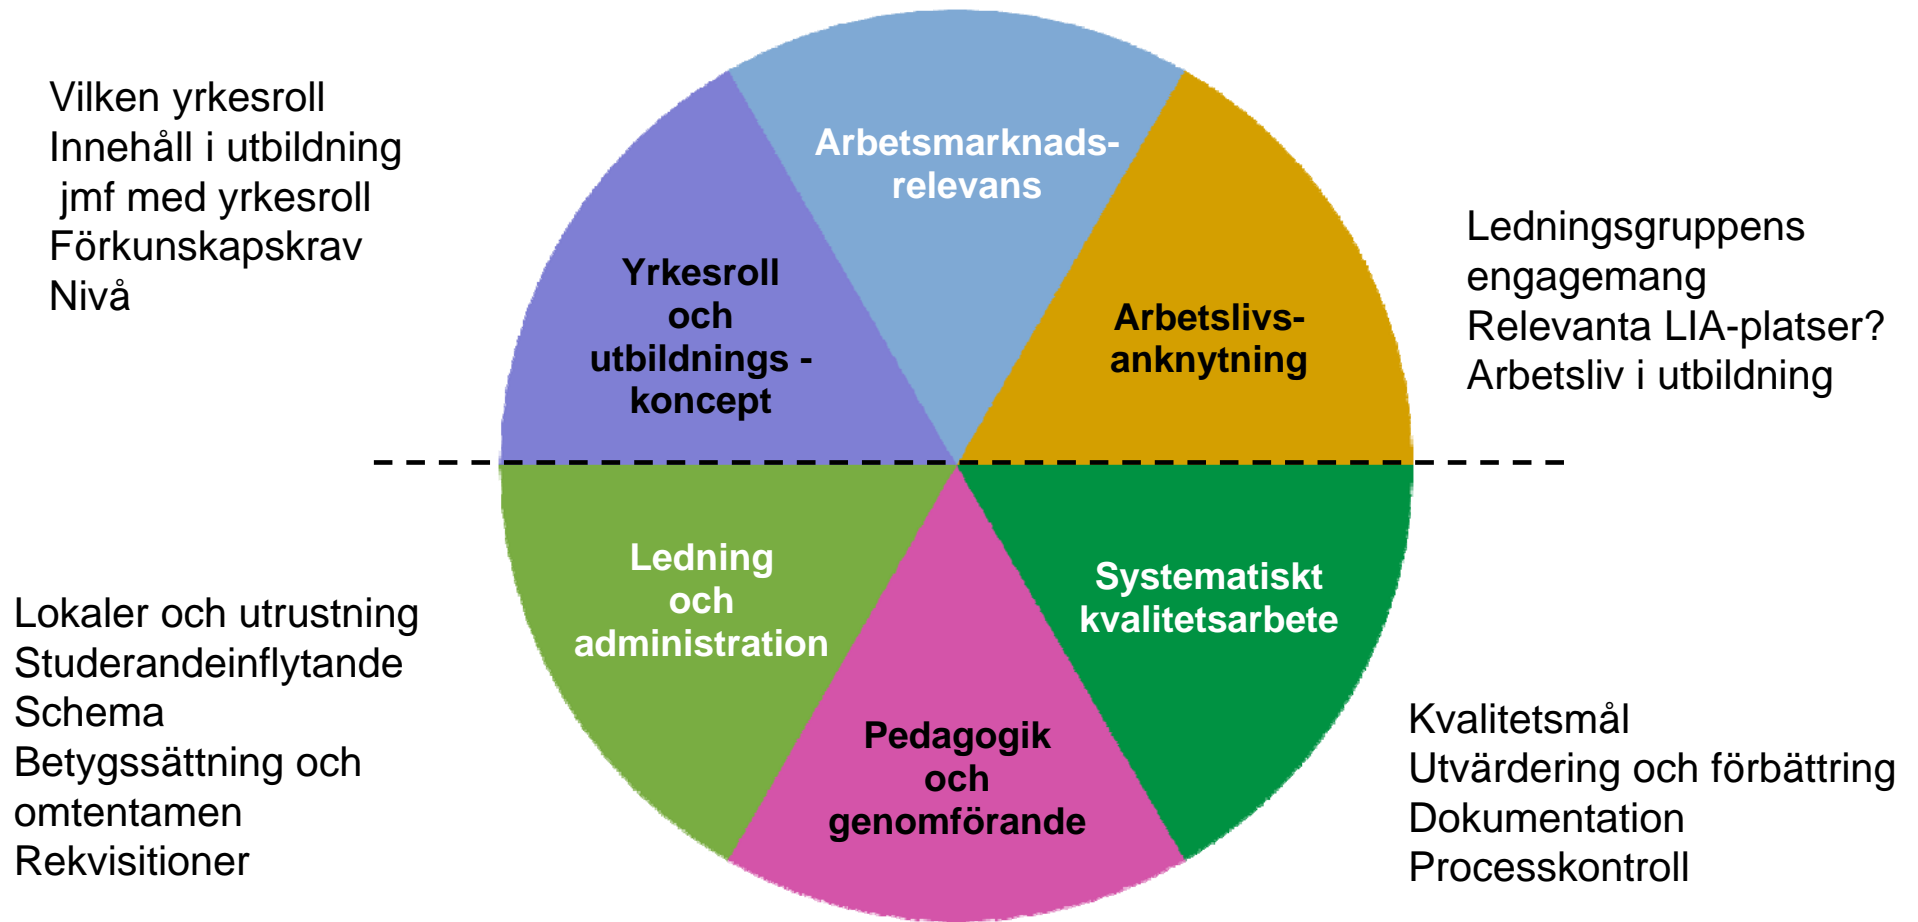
Vilken yrkesroll
Innehåll i utbildning
jmf med yrkesroll
Förkunskapskrav
Nivå

Arbetsmarknads-relevans

Yrkesroll och utbildnings - koncept

Arbetslivs-anknytning

Ledningsgruppens engagemang
Relevanta LIA-platser?
Arbetsliv i utbildning

Ledning och administration

Systematiskt kvalitetsarbete

Pedagogik och genomförande

Lokaler och utrustning
Studerandeinflytande
Schema
Betygssättning och omtentamen
Rekvisitioner

Kvalitetsmål
Utvärdering och förbättring
Dokumentation
Processkontroll